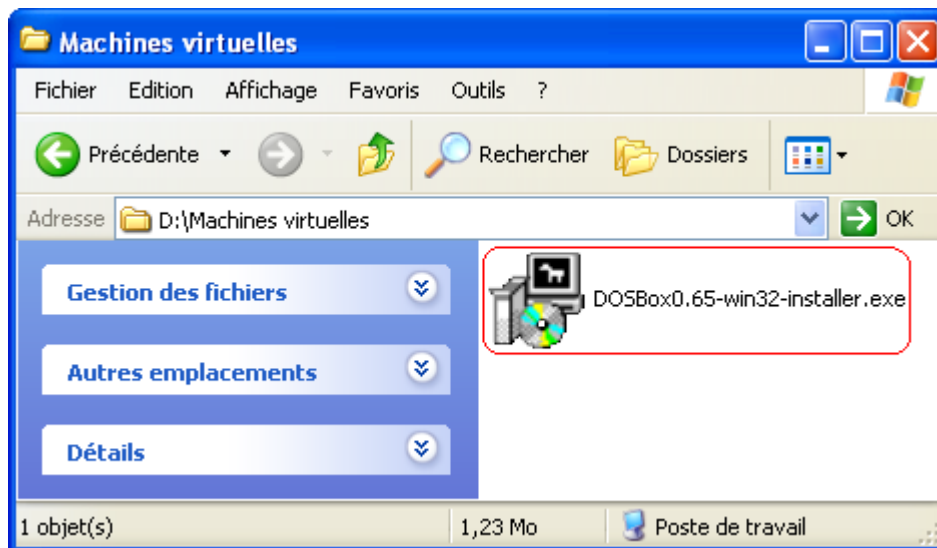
Machines virtuelles

Fichier Edition Affichage Favoris Outils ?

Précédente Rechercher Dossiers

Adresse D:\Machines virtuelles OK

Gestion des fichiers

Autres emplacements

Détails

DOSBox0.65-win32-installer.exe

1 objet(s) 1,23 Mo Poste de travail